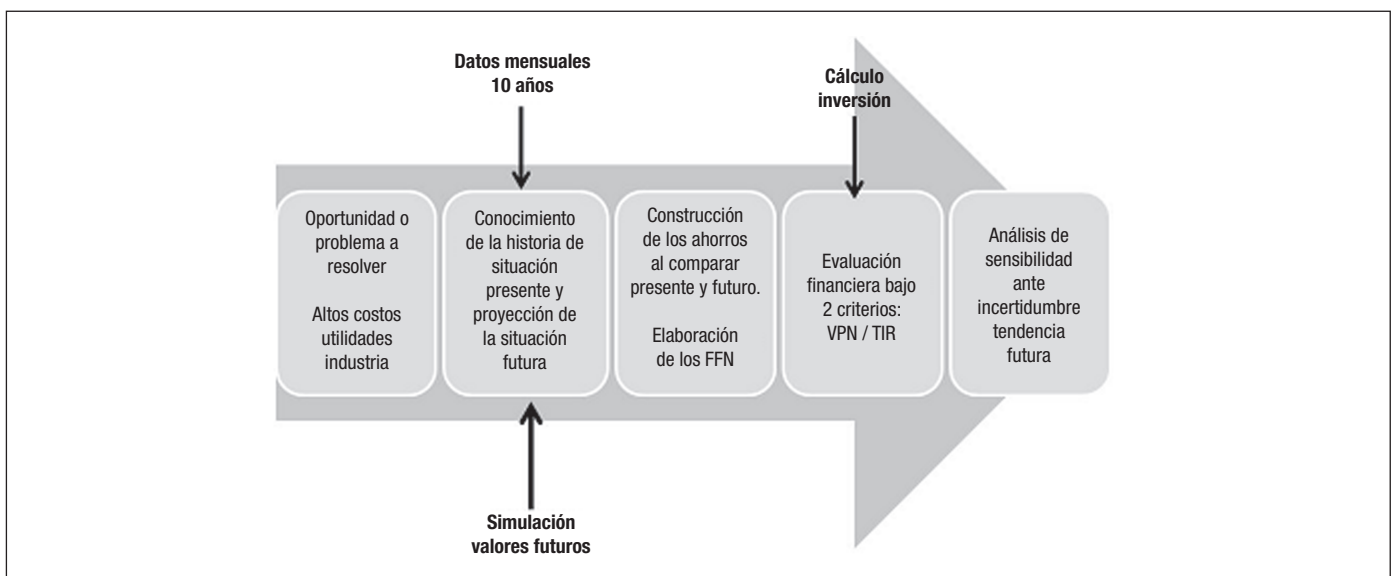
Datos mensuales 10 años

Cálculo inversión

Oportunidad o problema a resolver

Altos costos utilidades industria

Conocimiento de la historia de situación presente y proyección de la situación futura

Construcción de los ahorros al comparar presente y futuro.

Elaboración de los FFN

Evaluación financiera bajo 2 criterios: VPN / TIR

Análisis de sensibilidad ante incertidumbre tendencia futura

Simulación valores futuros